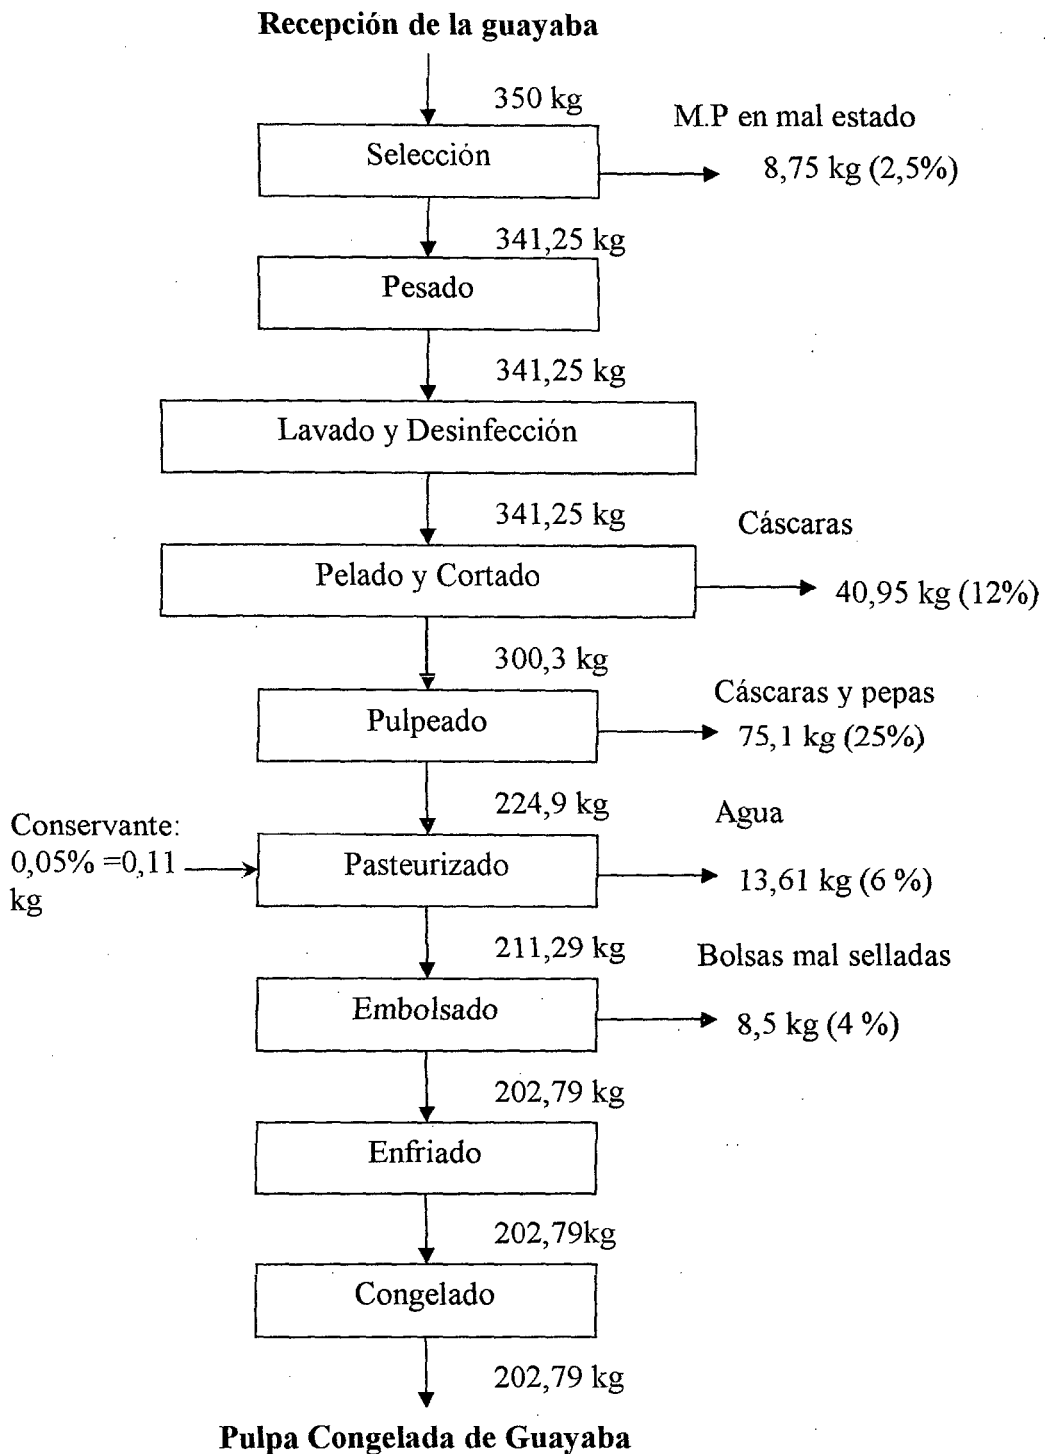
Recepción de la guayaba

350 kg

M.P en mal estado

Selección

8,75 kg (2,5%)

341,25 kg

Pesado

341,25 kg

Lavado y Desinfección

341,25 kg

Cáscaras

Pelado y Cortado

40,95 kg (12%)

300,3 kg

Cáscaras y pepas

Pulpeado

75,1 kg (25%)

224,9 kg

Agua

Conservante: 0,05% =0,11 kg

Pasteurizado

13,61 kg (6 %)

211,29 kg

Bolsas mal selladas

Embolsado

8,5 kg (4 %)

202,79 kg

Enfriado

202,79kg

Congelado

202,79 kg

Pulpa Congelada de Guayaba